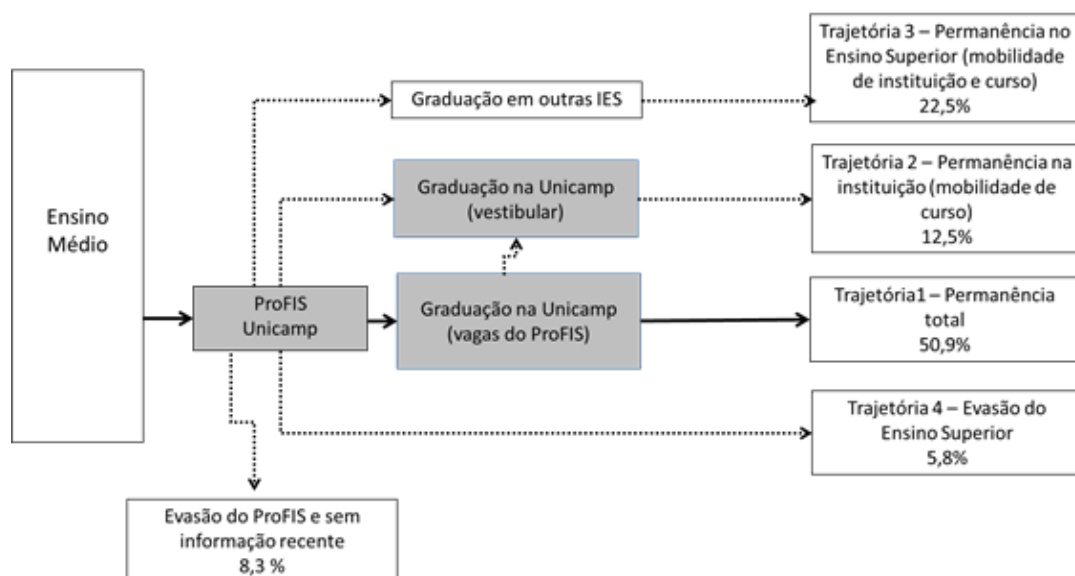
Ensino Médio

ProFIS Unicamp

Graduação em outras IES

Graduação na Unicamp (vestibular)

Graduação na Unicamp (vagas do ProFIS)

Trajetória 3 – Permanência no Ensino Superior (mobilidade de instituição e curso) 22,5%

Trajetória 2 – Permanência na instituição (mobilidade de curso) 12,5%

Trajetória1 – Permanência total 50,9%

Trajetória 4 – Evasão do Ensino Superior 5,8%

Evasão do ProFIS e sem informação recente 8,3 %